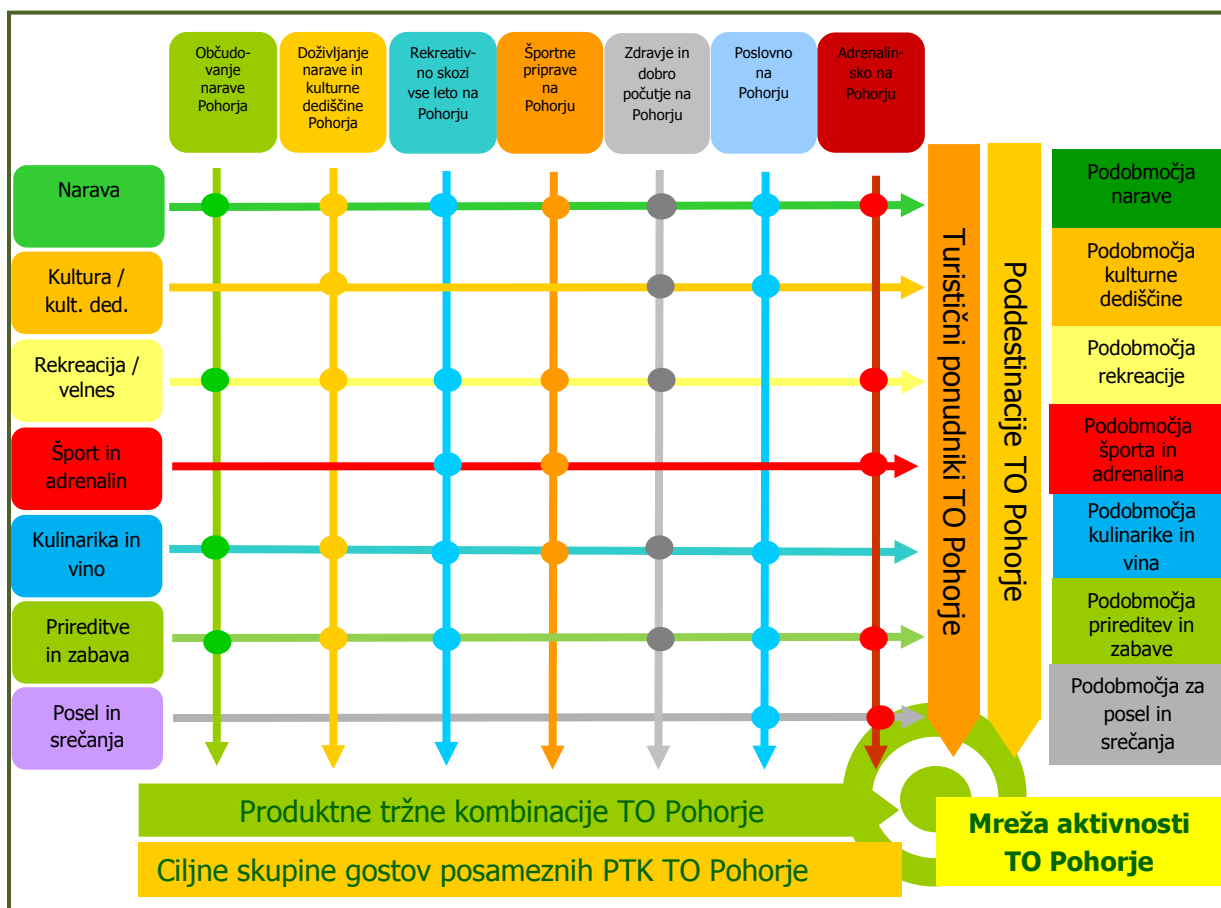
Občudovanje narave Pohorja

Doživljanje narave in kulturne dediščine Pohorja

Rekreativno skozi vse leto na Pohorju

Športne priprave na Pohorju

Zdravje in dobro počutje na Pohorju

Poslovno na Pohorju

Adrenalinsko na Pohorju

Narava

Kultura / kult. ded.

Rekreacija / velnes

Šport in adrenalin

Kulinarika in vino

Prireditve in zabava

Posel in srečanja

Turistični ponudniki TO Pohorje

Poddestinacije TO Pohorje

Podobmočja narave

Podobmočja kulturne dediščine

Podobmočja rekreacije

Podobmočja športa in adrenalina

Podobmočja kulinarike in vina

Podobmočja prireditev in zabave

Podobmočja za posel in srečanja

Produktne tržne kombinacije TO Pohorje

Ciljne skupine gostov posameznih PTK TO Pohorje

Mreža aktivnosti TO Pohorje